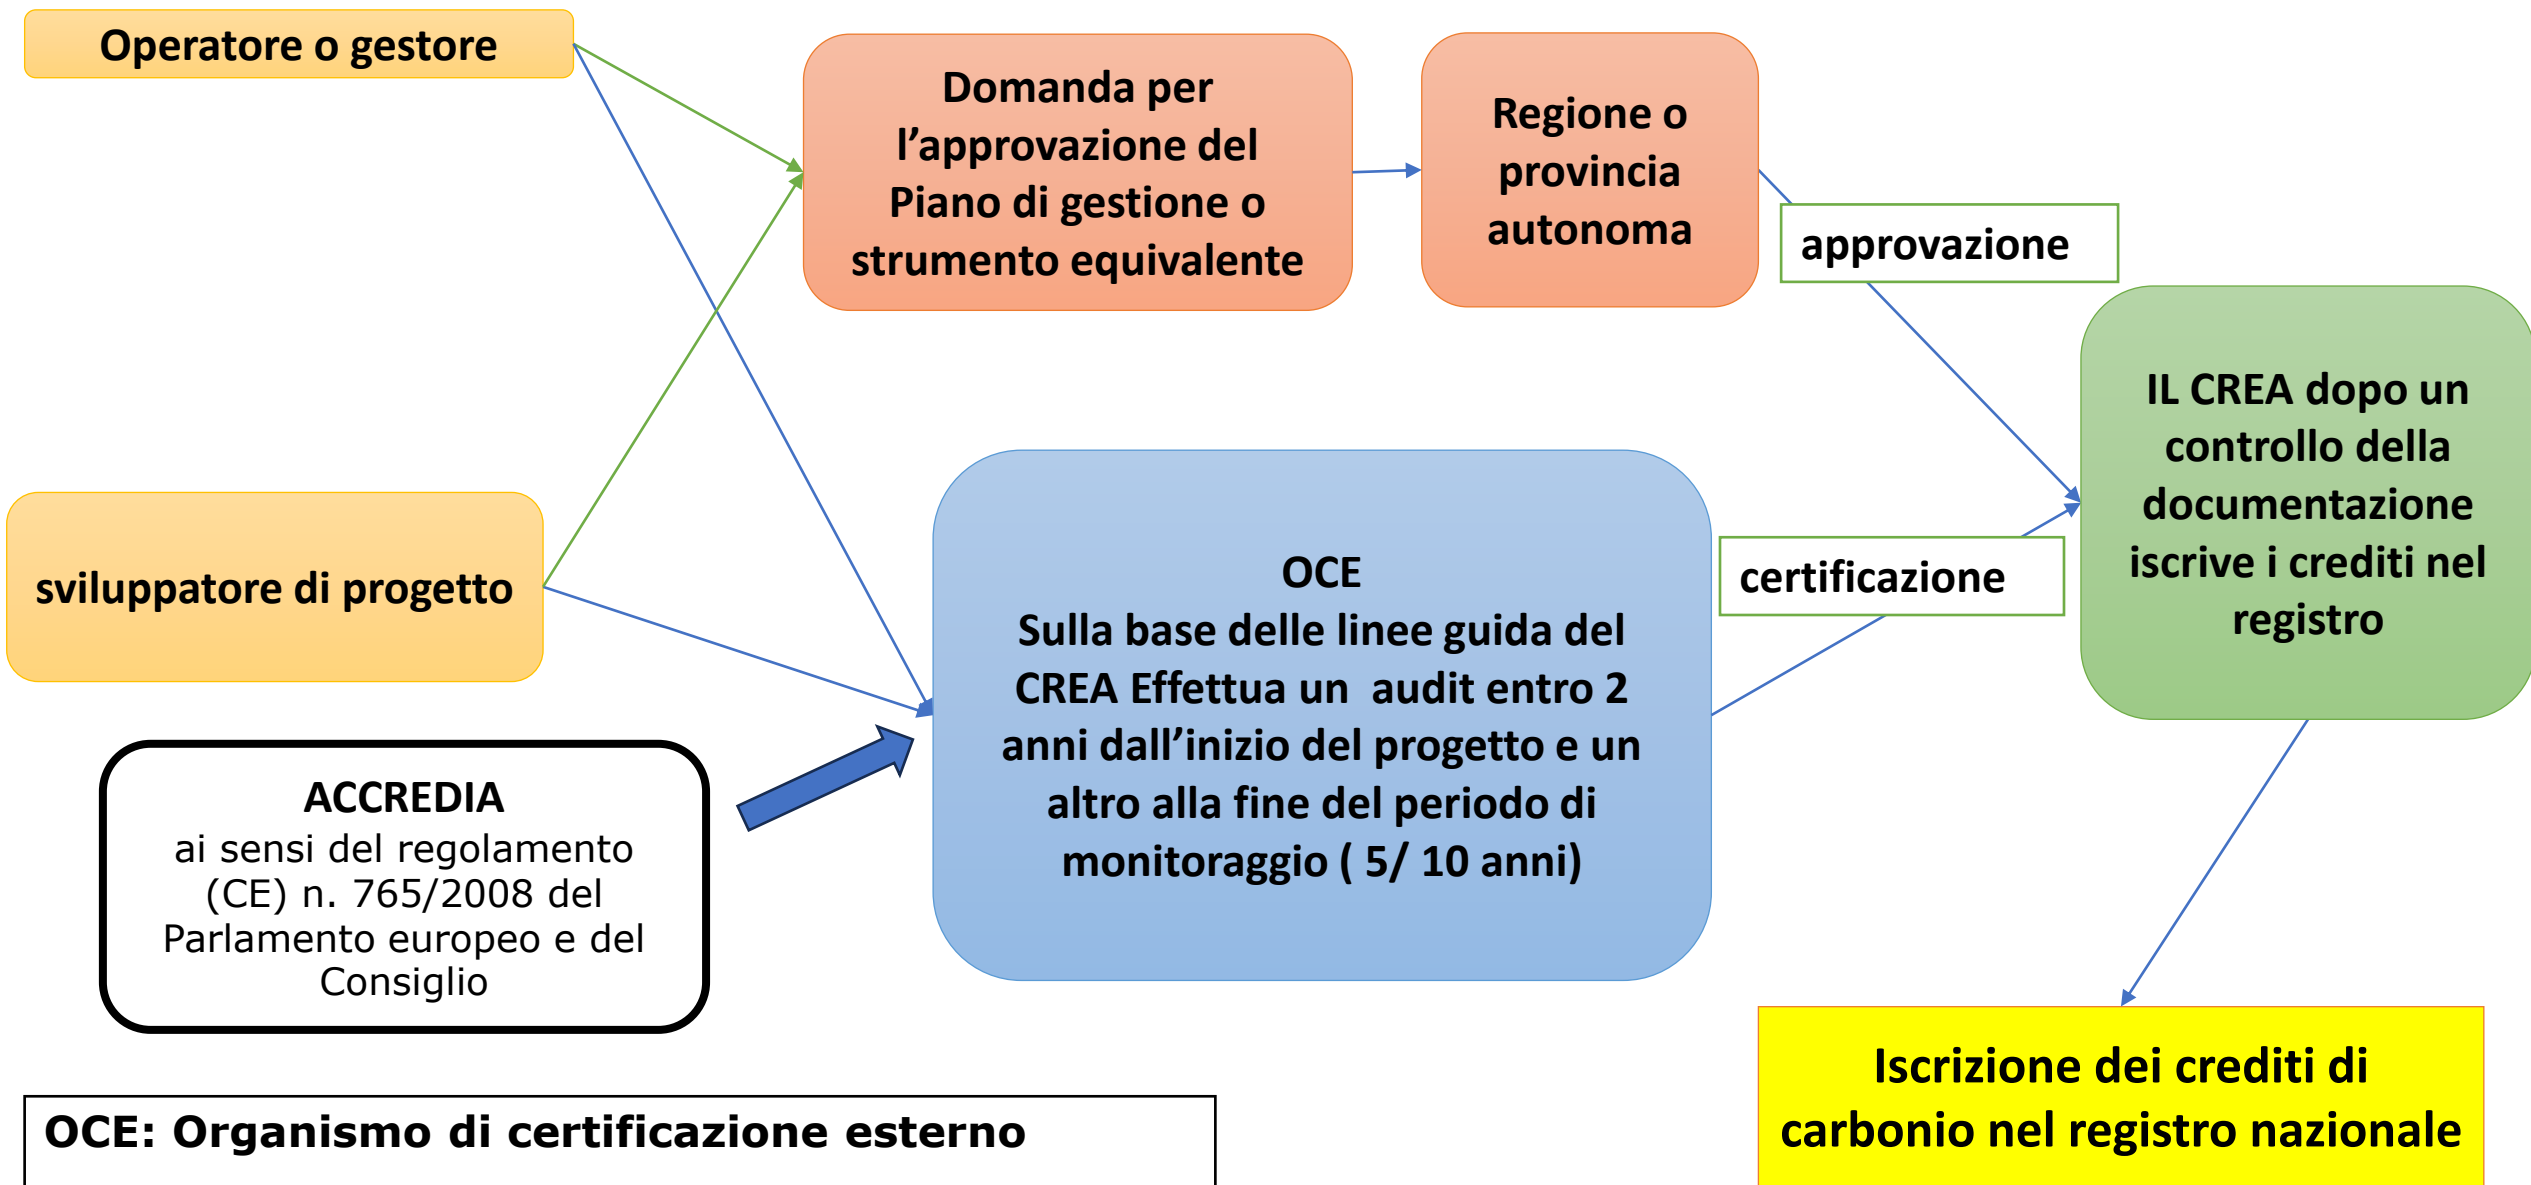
Operatore o gestore

Domanda per l’approvazione del Piano di gestione o strumento equivalente

Regione o provincia autonoma

approvazione

IL CREA dopo un controllo della documentazione iscrive i crediti nel registro

sviluppatore di progetto

OCE
Sulla base delle linee guida del CREA Effettua un audit entro 2 anni dall’inizio del progetto e un altro alla fine del periodo di monitoraggio ( 5/ 10 anni)

certificazione

ACCREDIA
ai sensi del regolamento (CE) n. 765/2008 del Parlamento europeo e del Consiglio

Iscrizione dei crediti di carbonio nel registro nazionale

OCE: Organismo di certificazione esterno